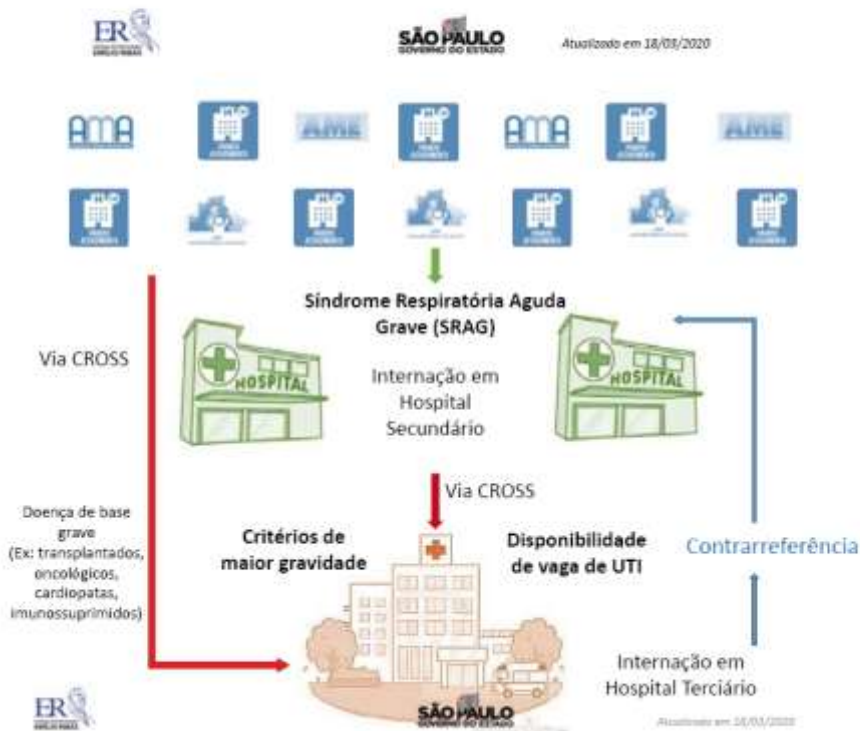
ER

SÃO PAULO
GOVERNO DO ESTADO

Atualizado em 18/03/2020

AMA AME AMA AME

Síndrome Respiratória Aguda Grave (SRAG)

HOSPITAL

Via CROSS

Internação em Hospital Secundário

HOSPITAL

Via CROSS

Doença de base grave (Ex: transplantados, oncológicos, cardiopatas, imunossuprimidos)

Critérios de maior gravidade

Disponibilidade de vaga de UTI

Contrarreferência

Internação em Hospital Terciário

ER

SÃO PAULO
GOVERNO DO ESTADO

Atualizado em 18/03/2020